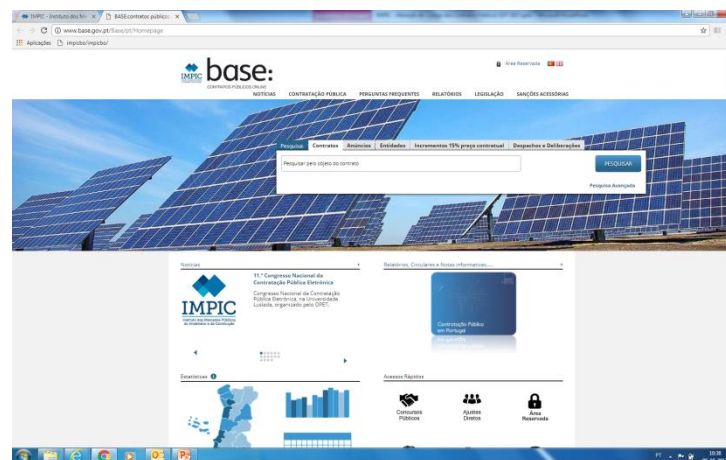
IMPIC - Instituto dos Me ×
BASE:contratos públicos ×

www.base.gov.pt/Base/pt/Homepage

Aplicações
impicbo/impicbo/

IMPIC
base:
CONTRATOS PÚBLICOS ONLINE

Área Reservada

NOTÍCIAS
CONTRATAÇÃO PÚBLICA
PERGUNTAS FREQUENTES
RELATÓRIOS
LEGISLAÇÃO
SANÇÕES ACESSÓRIAS

Pesquisa
Contratos
Anúncios
Entidades
Incrementos 15% preço contratual
Despachos e Deliberações

Pesquisar pelo objeto do contrato

PESQUISAR

Pesquisa Avançada

Notícias

IMPIC

11.º Congresso Nacional de Contratação Pública Eletrónica

Congresso Nacional de Contratação Pública Eletrónica, na Universidade Lusíada, organizado pelo DPET.

Relatórios, Circulares e Notas informativas ...

Contratação Pública em Portugal

Estatísticas

Acessos Rápidos

Concursos Públicos
Ajustes Diretos
Área Reservada

PT
10:38